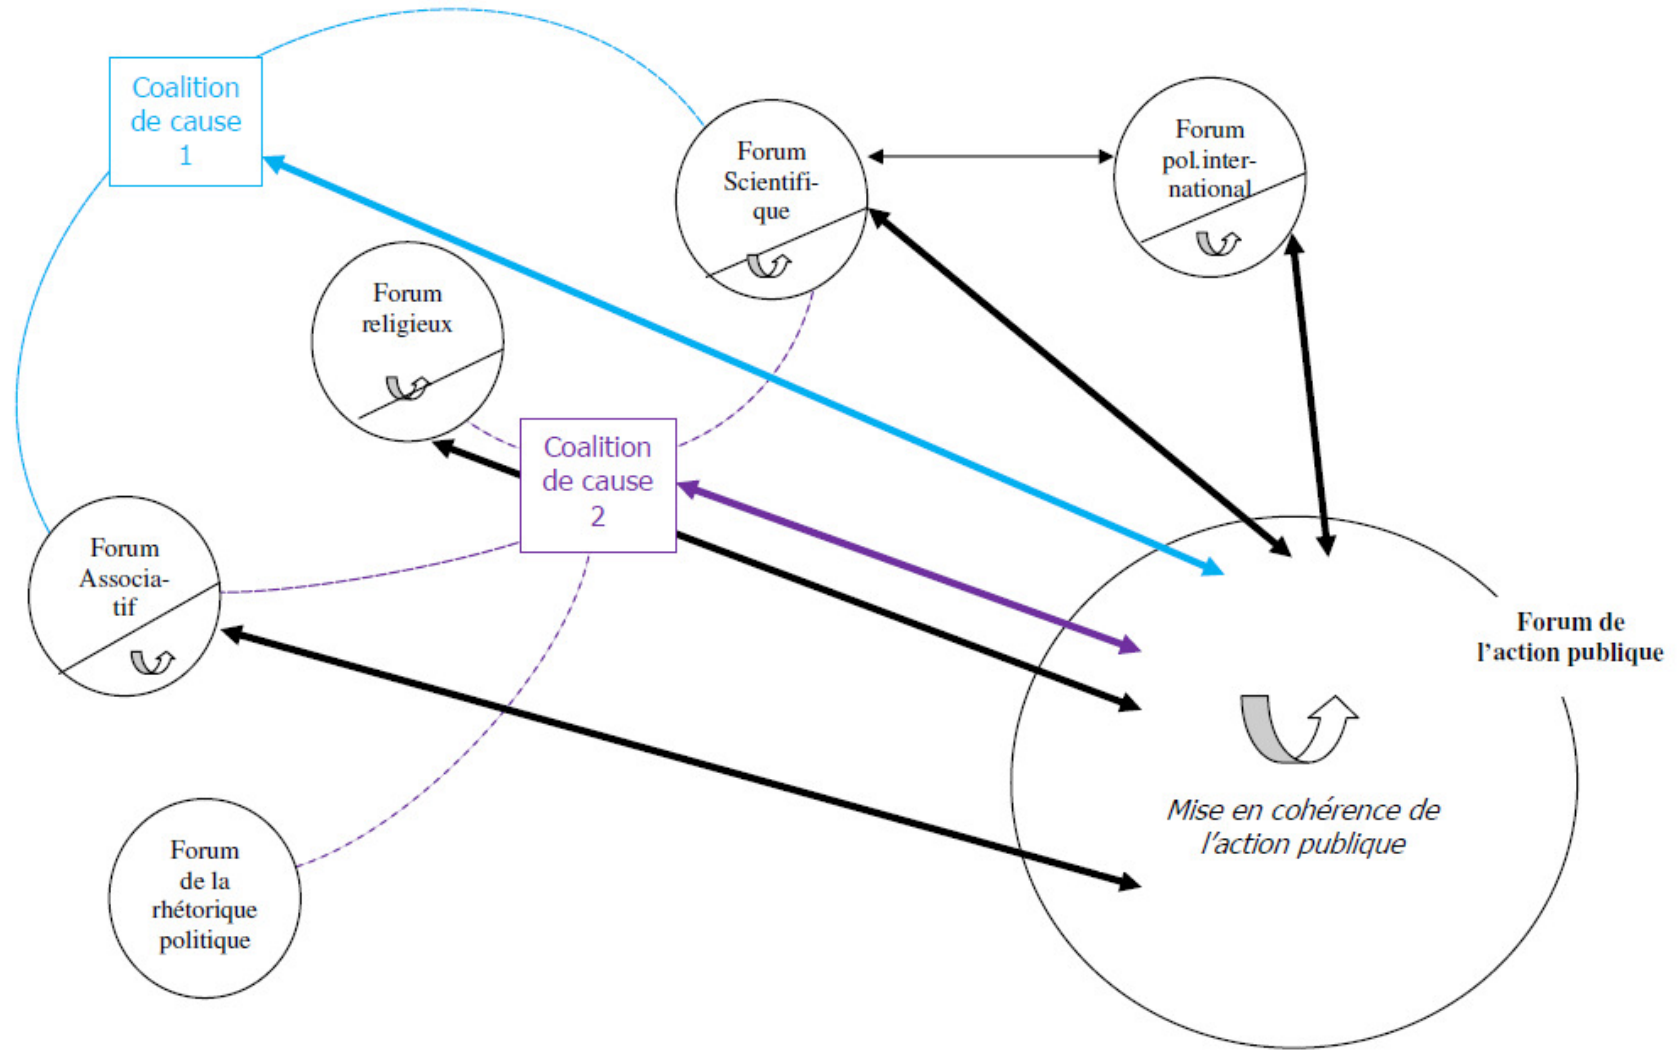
Coalition de cause 1

Forum Scientifique

Forum pol.international

Forum religieux

Coalition de cause 2

Forum Associatif

Forum de l'action publique

Mise en cohérence de l'action publique

Forum de la rhétorique politique